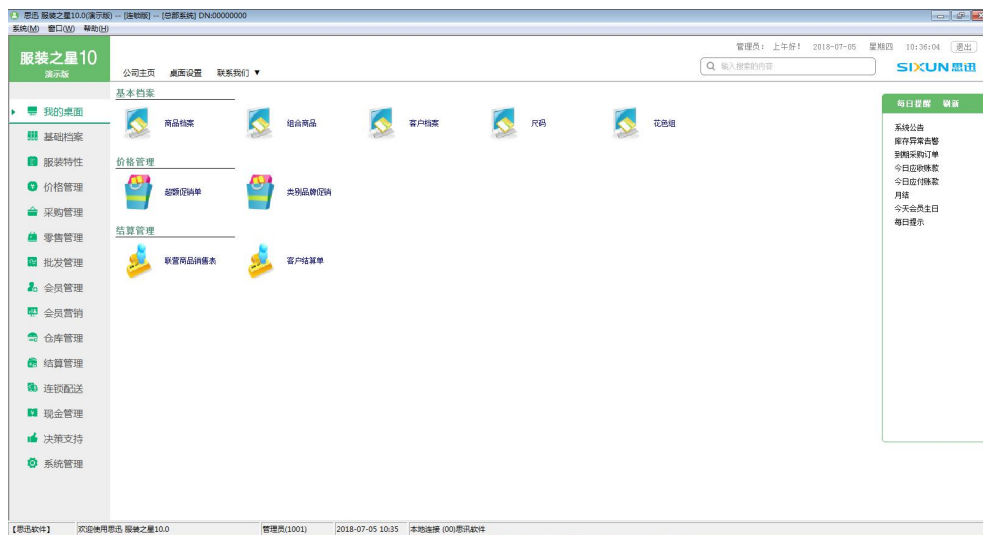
思迅 服装之星10.0(演示版) -- [连锁版] -- [总部系统] DN:00000000
系统(M) 窗口(W) 帮助(H)

服装之星10
演示版

公司主页 桌面设置 联系我们 ▼

管理员： 上午好! 2018-07-05 星期四 10:36:04 退出

输入搜索的内容

SIXUN 思迅

我的桌面
基础档案
服装特性
价格管理
采购管理
零售管理
批发管理
会员管理
会员营销
仓库管理
结算管理
连锁配送
现金管理
决策支持
系统管理

基本档案
商品档案
组合商品
客户档案
尺码
花色组

价格管理
超额促销单
类别品牌促销

结算管理
联营商品销售表
客户结算单

每日提醒 刷新
系统公告
库存异常告警
到期采购订单
今日应收账款
今日应付账款
月结
今天会员生日
每日提示

【思迅软件】 欢迎使用思迅 服装之星10.0 管理员(1001) 2018-07-05 10:35 本地连接 (00)思讯软件